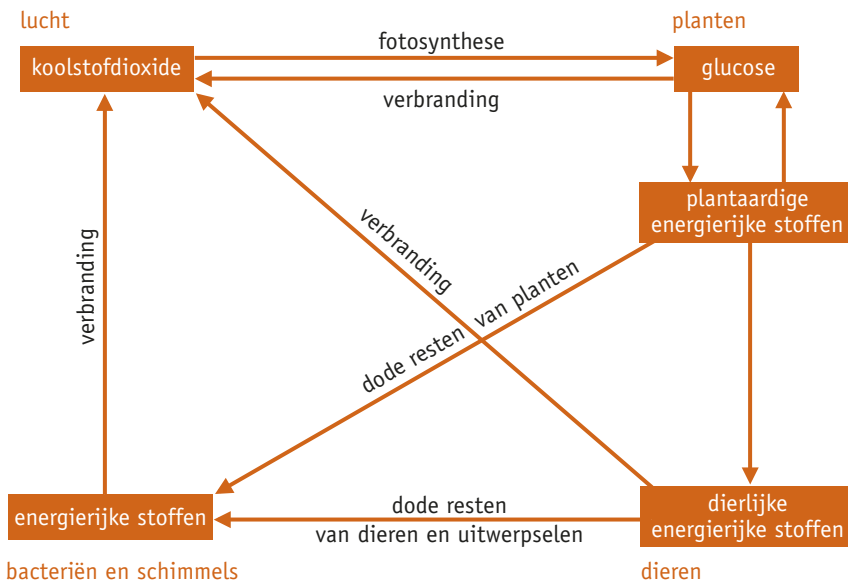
lucht

koolstofdioxide

fotosynthese

verbranding

planten

glucose

plantaardige energierijke stoffen

verbranding

verbranding

dode resten van planten

energierijke stoffen

bacteriën en schimmels

dode resten van dieren en uitwerpselen

dierlijke energierijke stoffen

dieren